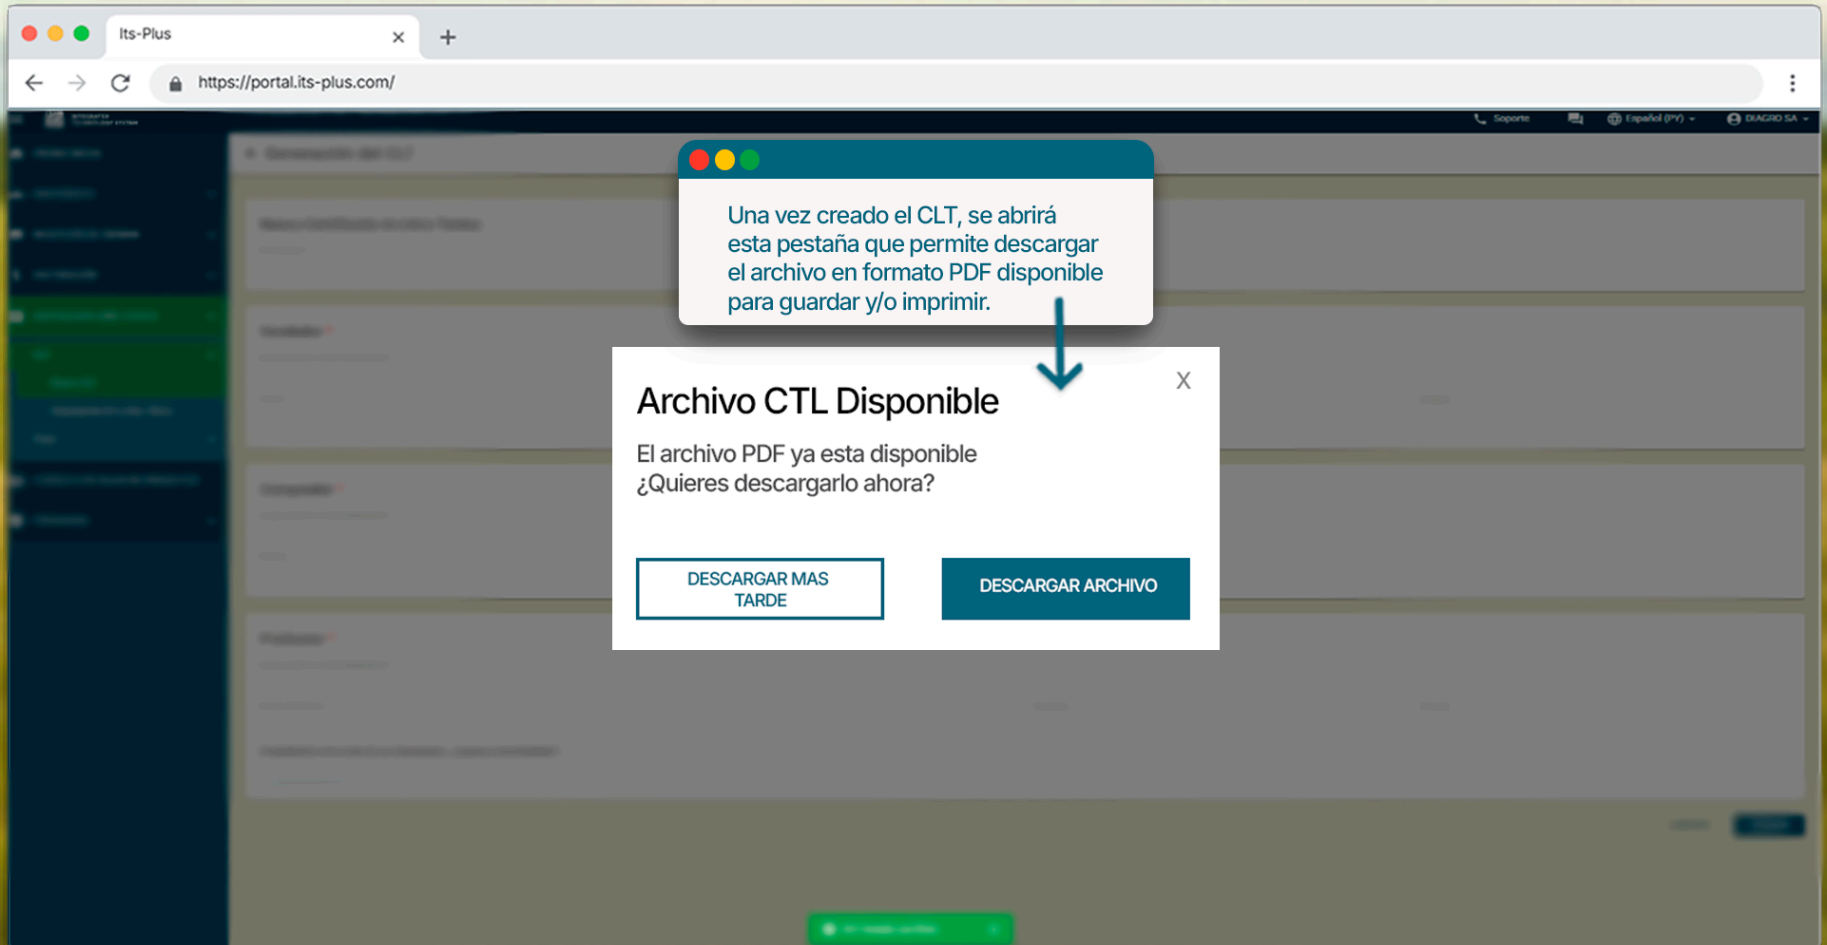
Its-Plus

https://portal.its-plus.com/

Soporte

Español (PY)

DIAGRO SA

Una vez creado el CLT, se abrirá esta pestaña que permite descargar el archivo en formato PDF disponible para guardar y/o imprimir.

Archivo CTL Disponible

X

El archivo PDF ya esta disponible
¿Quieres descargarlo ahora?

DESCARGAR MAS TARDE

DESCARGAR ARCHIVO